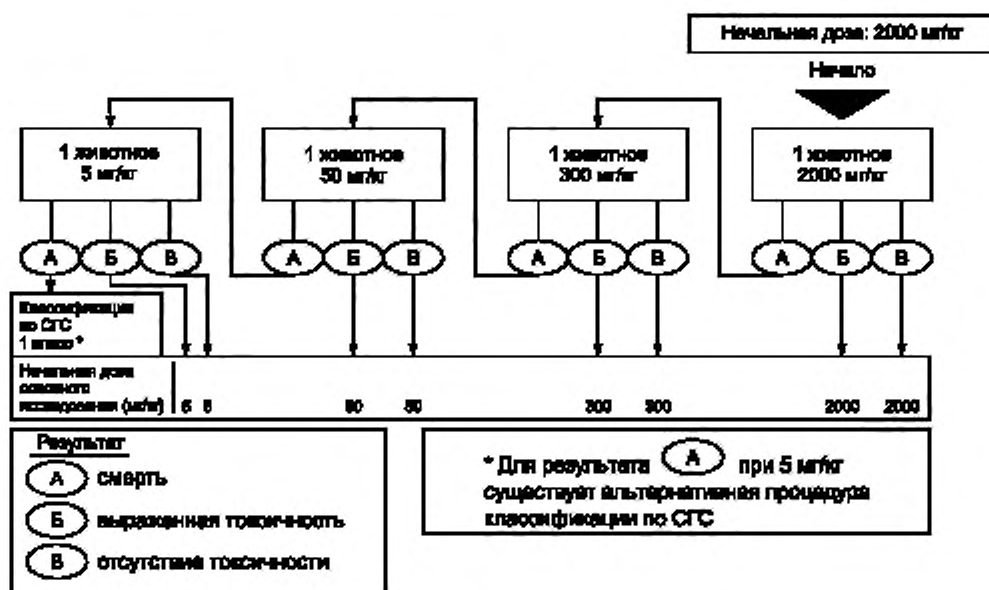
Начальная доза: 2000 мг/кг

Начало

1 животное
5 мг/кг

1 животное
50 мг/кг

1 животное
300 мг/кг

1 животное
2000 мг/кг

А Б В

А Б В

А Б В

А Б В

Классификация по СГС 1 класс *

Начальная доза основного исследования (мг/кг) 5 5 50 50 300 300 2000 2000

Результат
А смерть
Б выраженная токсичность
В отсутствие токсичности

* Для результата А при 5 мг/кг существует альтернативная процедура классификации по СГС